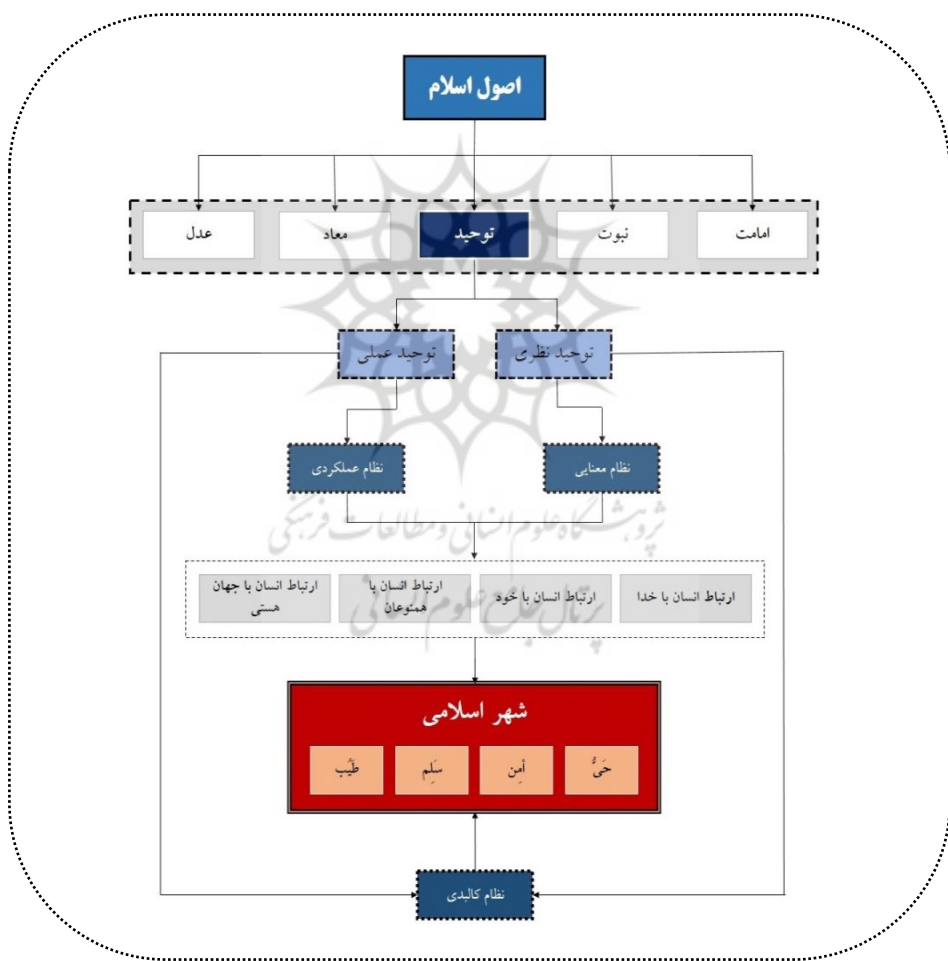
اصول اسلام

امامت

نبوت

توحید

معاد

عدل

توحید نظری

توحید عملی

نظام معنایی

نظام عملکردی

پژوهشگاه علوم انسانی و مطالعات فرهنگی

پرتال جامع علوم انسانی

ارتباط انسان با خدا

ارتباط انسان با خود

ارتباط انسان با همنوعان

ارتباط انسان با جهان هستی

شهر اسلامی

حَیّ

أمِن

سَلِم

طَیِّب

نظام کالبدی